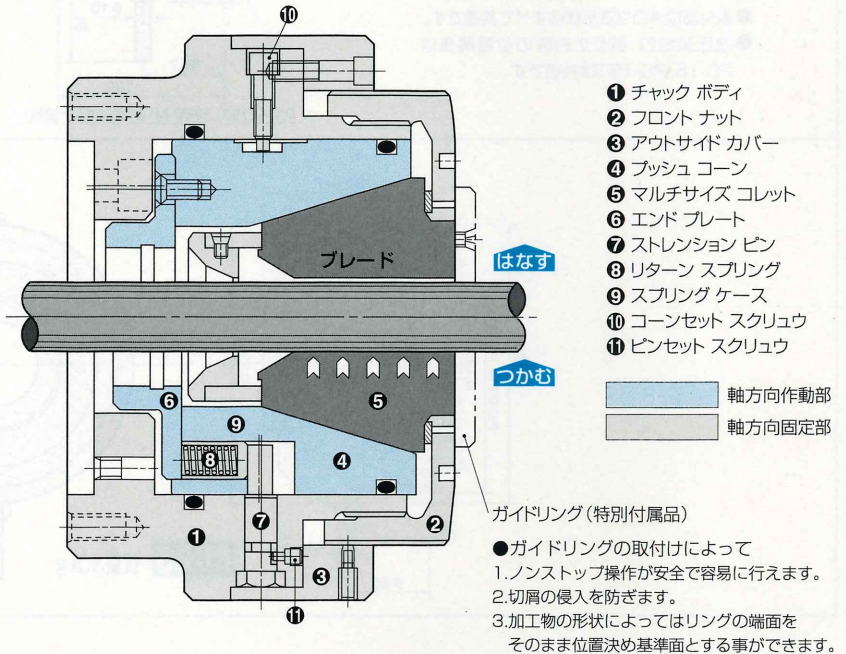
❿

ブレード

はなす

つかむ

❻ ❾ ❺ ❽ ❹ ❶ ❼ ❸ ⓫ ❷

❶ チャック ボディ
❷ フロント ナット
❸ アウトサイド カバー
❹ プッシュ コーン
❺ マルチサイズ コレット
❻ エンド プレート
❼ ストレンション ピン
❽ リターン スプリング
❾ スプリング ケース
❿ コーンセット スクリュウ
⓫ ピンセット スクリュウ

軸方向作動部

軸方向固定部

ガイドリング（特別付属品）

●ガイドリングの取付けによって
1.ノンストップ操作が安全で容易に行えます。
2.切屑の侵入を防ぎます。
3.加工物の形状によってはリングの端面をそのまま位置決め基準面とする事ができます。